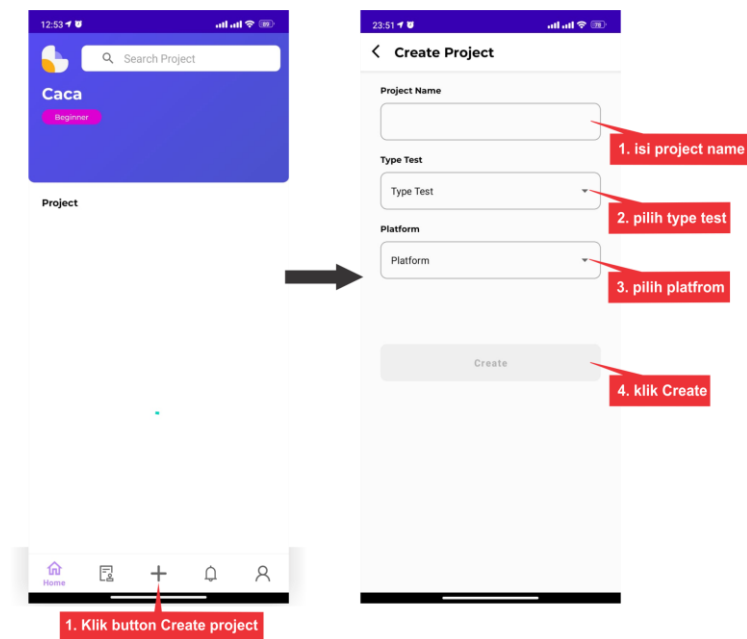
12:53

Search Project

Caca

Beginner

Project

Home

1. Klik button Create project

23:51

Create Project

Project Name

1. isi project name

Type Test

Type Test

2. pilih type test

Platform

Platform

3. pilih platfrom

Create

4. klik Create